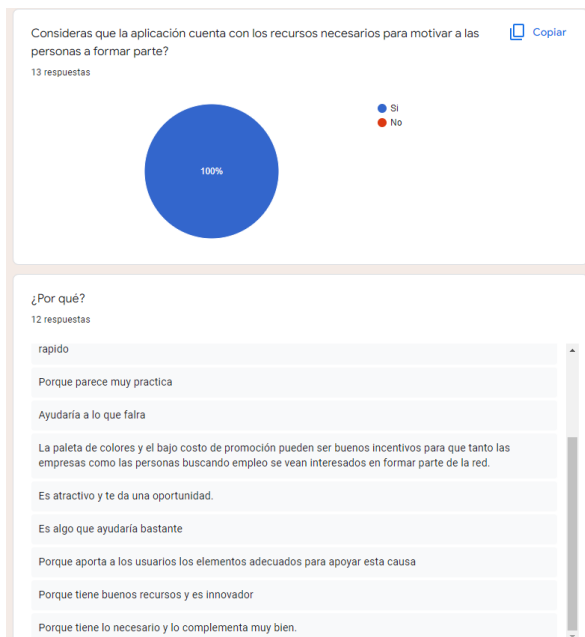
Consideras que la aplicación cuenta con los recursos necesarios para motivar a las personas a formar parte?

Copiar

13 respuestas

Si
No

100%

¿Por qué?

12 respuestas

rapido

Porque parece muy practica

Ayudaría a lo que falra

La paleta de colores y el bajo costo de promoción pueden ser buenos incentivos para que tanto las empresas como las personas buscando empleo se vean interesados en formar parte de la red.

Es atractivo y te da una oportunidad.

Es algo que ayudaría bastante

Porque aporta a los usuarios los elementos adecuados para apoyar esta causa

Porque tiene buenos recursos y es innovador

Porque tiene lo necesario y lo complementa muy bien.